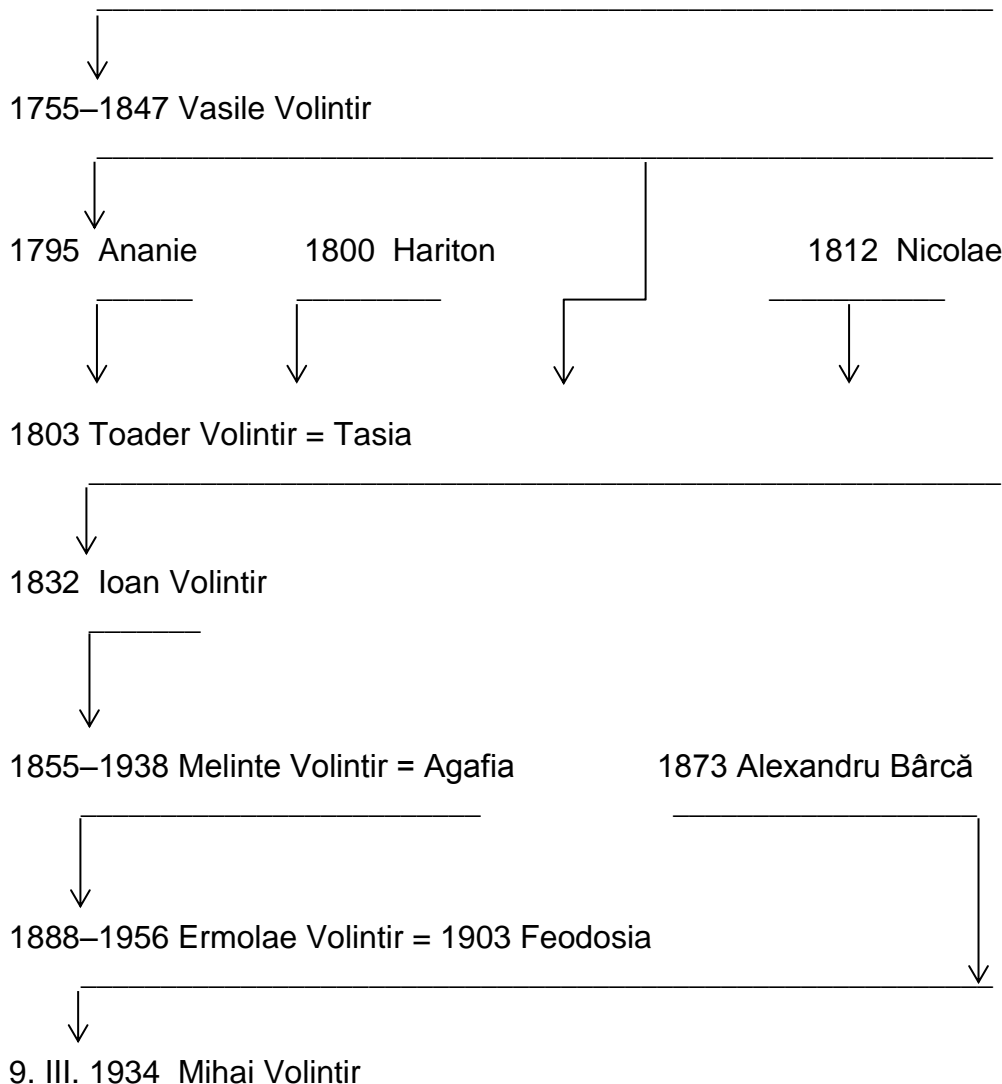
1755–1847 Vasile Volintir

1795 Ananie 1800 Hariton 1812 Nicolae

1803 Toader Volintir = Tasia

1832 Ioan Volintir

1855–1938 Melinte Volintir = Agafia 1873 Alexandru Bârcă

1888–1956 Ermolae Volintir = 1903 Feodosia

9. III. 1934 Mihai Volintir